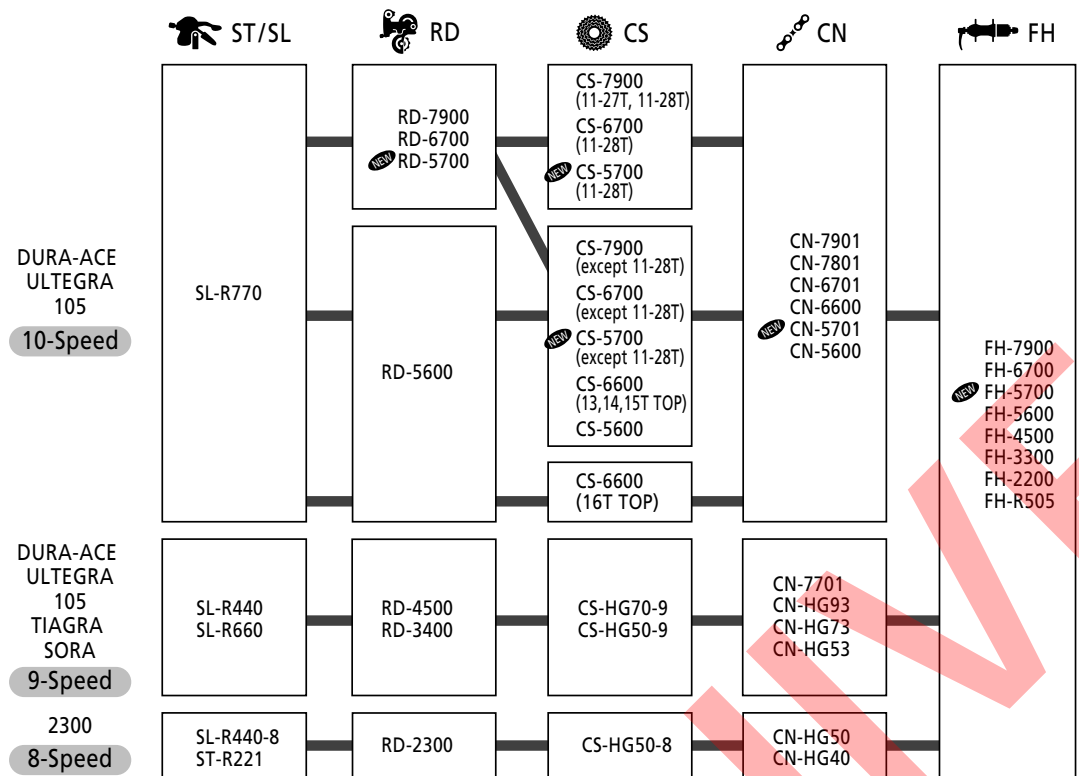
ST/SL RD CS CN FH

DURA-ACE
ULTEGRA
105
10-Speed

SL-R770

RD-7900
RD-6700
NEW RD-5700

RD-5600

CS-7900
(11-27T, 11-28T)
CS-6700
(11-28T)
NEW CS-5700
(11-28T)

CS-7900
(except 11-28T)
CS-6700
(except 11-28T)
NEW CS-5700
(except 11-28T)
CS-6600
(13,14,15T TOP)
CS-5600

CS-6600
(16T TOP)

CN-7901
CN-7801
CN-6701
CN-6600
NEW CN-5701
CN-5600

FH-7900
FH-6700
NEW FH-5700
FH-5600
FH-4500
FH-3300
FH-2200
FH-R505

DURA-ACE
ULTEGRA
105
TIAGRA
SORA
9-Speed

SL-R440
SL-R660

RD-4500
RD-3400

CS-HG70-9
CS-HG50-9

CN-7701
CN-HG93
CN-HG73
CN-HG53

2300
8-Speed

SL-R440-8
ST-R221

RD-2300

CS-HG50-8

CN-HG50
CN-HG40